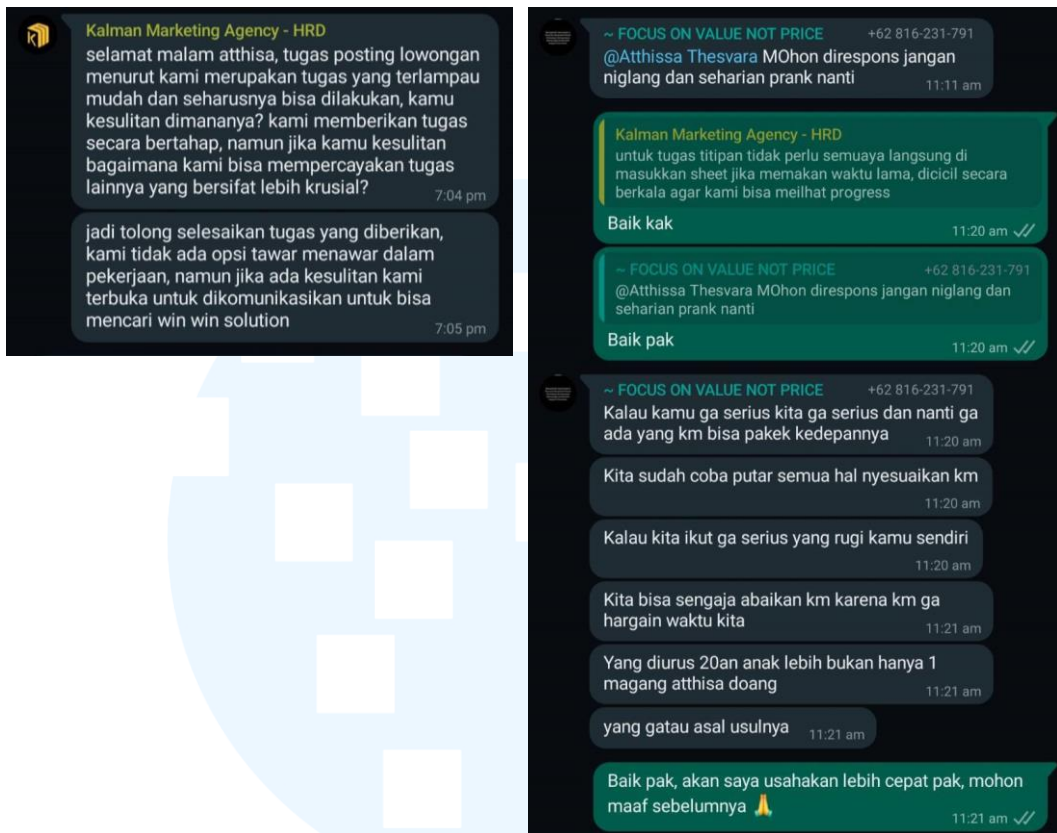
Kalman Marketing Agency - HRD
selamat malam atthisa, tugas posting lowongan menurut kami merupakan tugas yang terlampau mudah dan seharusnya bisa dilakukan, kamu kesulitan dimananya? kami memberikan tugas secara bertahap, namun jika kamu kesulitan bagaimana kami bisa mempercayakan tugas lainnya yang bersifat lebih krusial? 7:04 pm

jadi tolong selesaikan tugas yang diberikan, kami tidak ada opsi tawar menawar dalam pekerjaan, namun jika ada kesulitan kami terbuka untuk dikomunikasikan untuk bisa mencari win win solution 7:05 pm

~ FOCUS ON VALUE NOT PRICE +62 816-231-791
@Atthissa Thesvara MOhon direspons jangan niglang dan seharian prank nanti 11:11 am

Kalman Marketing Agency - HRD
untuk tugas titipan tidak perlu semuaya langsung di masukkan sheet jika memakan waktu lama, dicicil secara berkala agar kami bisa meilhat progress
Baik kak 11:20 am

~ FOCUS ON VALUE NOT PRICE +62 816-231-791
@Atthissa Thesvara MOhon direspons jangan niglang dan seharian prank nanti
Baik pak 11:20 am

~ FOCUS ON VALUE NOT PRICE +62 816-231-791
Kalau kamu ga serius kita ga serius dan nanti ga ada yang km bisa pakek kedepannya 11:20 am

Kita sudah coba putar semua hal nyesuaikan km 11:20 am

Kalau kita ikut ga serius yang rugi kamu sendiri 11:20 am

Kita bisa sengaja abaikan km karena km ga hargain waktu kita 11:21 am

Yang diurus 20an anak lebih bukan hanya 1 magang atthisa doang 11:21 am

yang gatau asal usulnya 11:21 am

Baik pak, akan saya usahakan lebih cepat pak, mohon maaf sebelumnya 🙏 11:21 am